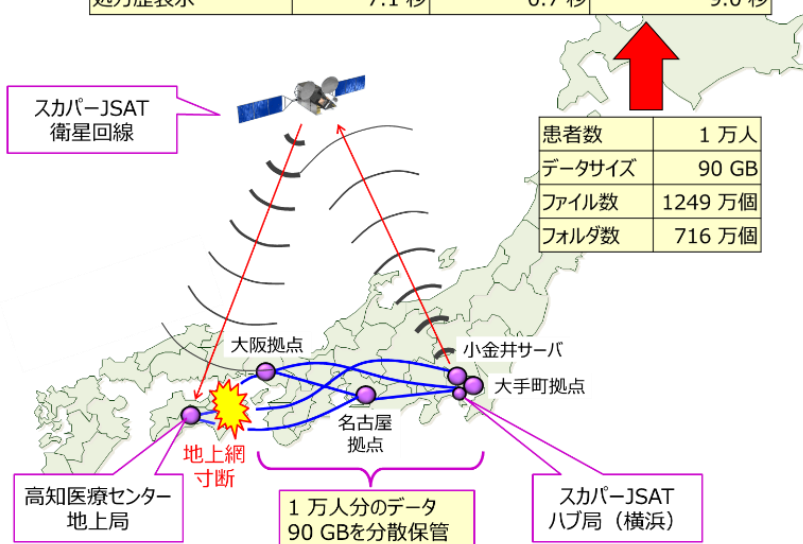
| 処方歴表示 | 7.1 秒 | 6.7 秒 | 9.0 秒 |
|---|---|---|---|

スカパーJSAT
衛星回線

| 患者数 | 1 万人 |
|---|---|
| データサイズ | 90 GB |
| ファイル数 | 1249 万個 |
| フォルダ数 | 716 万個 |

大阪拠点

小金井サーバ

大手町拠点

名古屋
拠点

地上網
寸断

高知医療センター
地上局

1 万人分のデータ
90 GBを分散保管

スカパーJSAT
ハブ局（横浜）